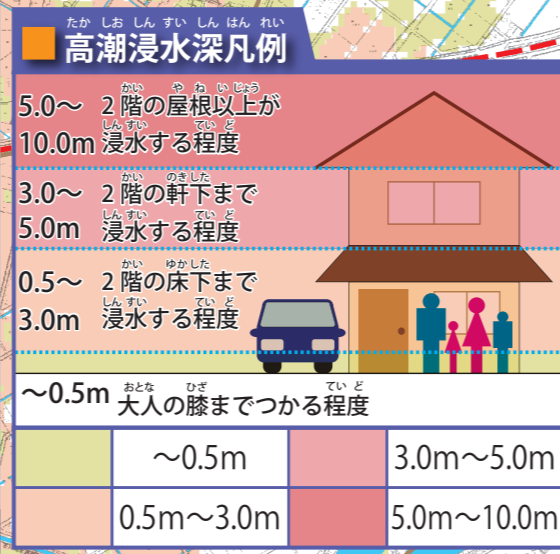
たか しお しん すい しん はん れい
高潮浸水深凡例

かい や ね いじょう
5.0〜 2階の屋根以上が
しんすい てい ど
10.0m 浸水する程度

かい のきした
3.0〜 2階の軒下まで
しんすい てい ど
5.0m 浸水する程度

かい ゆかした
0.5〜 2階の床下まで
しんすい てい ど
3.0m 浸水する程度

おとな ひざ てい ど
〜0.5m 大人の膝までつかる程度

| | 〜0.5m | | 3.0m〜5.0m |
|---|---|---|---|
| | 0.5m〜3.0m | | 5.0m〜10.0m |